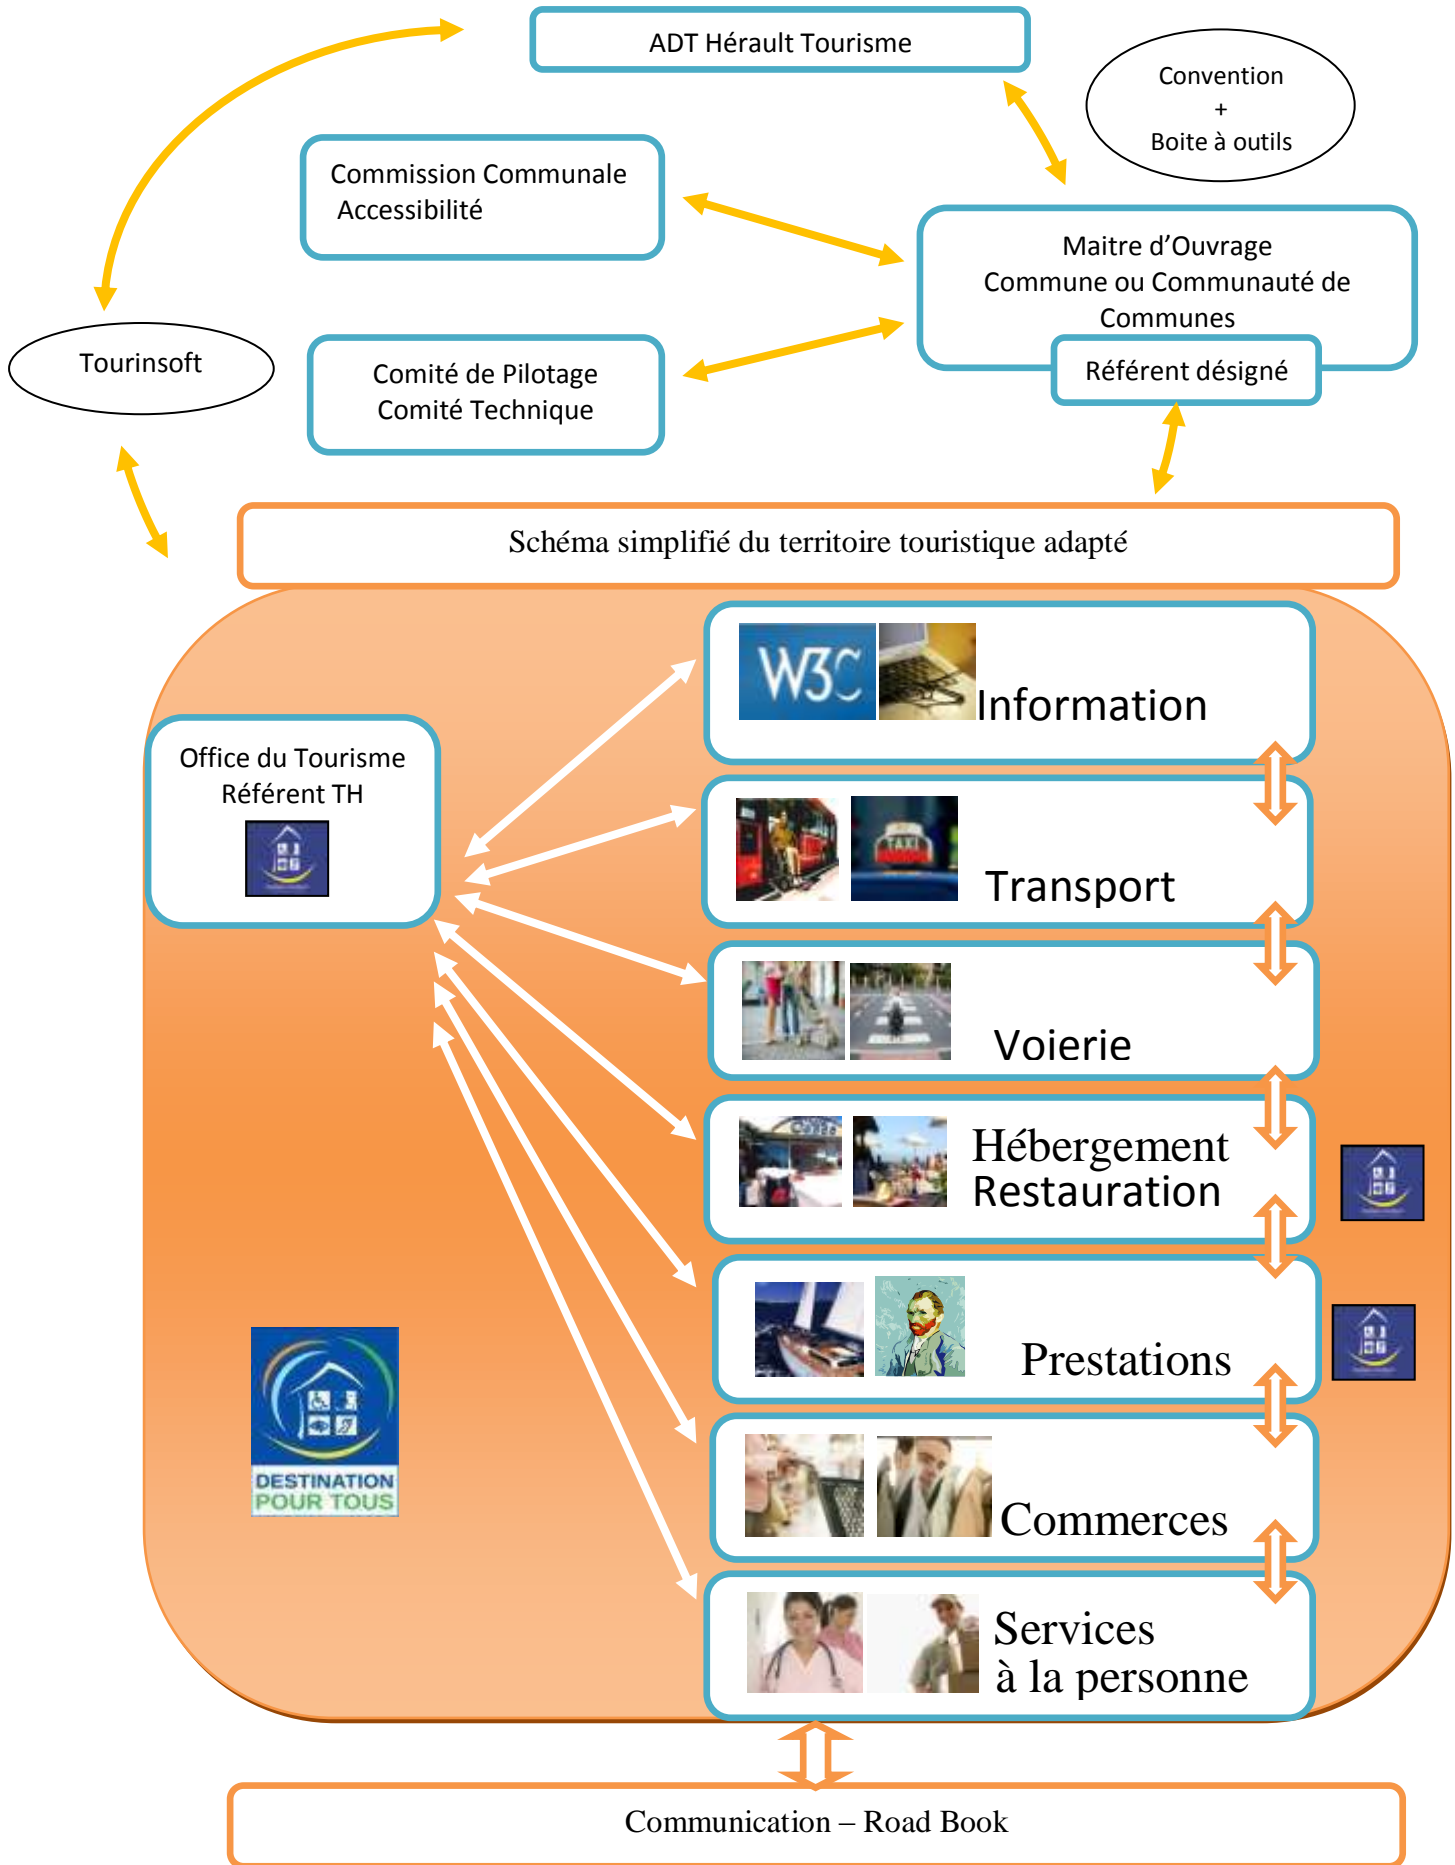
ADT Hérault Tourisme

Convention
+
Boite à outils

Commission Communale Accessibilité

Maitre d'Ouvrage
Commune ou Communauté de Communes

Référent désigné

Tourinsoft

Comité de Pilotage
Comité Technique

Schéma simplifié du territoire touristique adapté

Office du Tourisme
Référent TH

W3C

Information

TAXI

Transport

Voierie

Hébergement
Restauration

Prestations

Commerces

Services
à la personne

DESTINATION POUR TOUS

Communication – Road Book